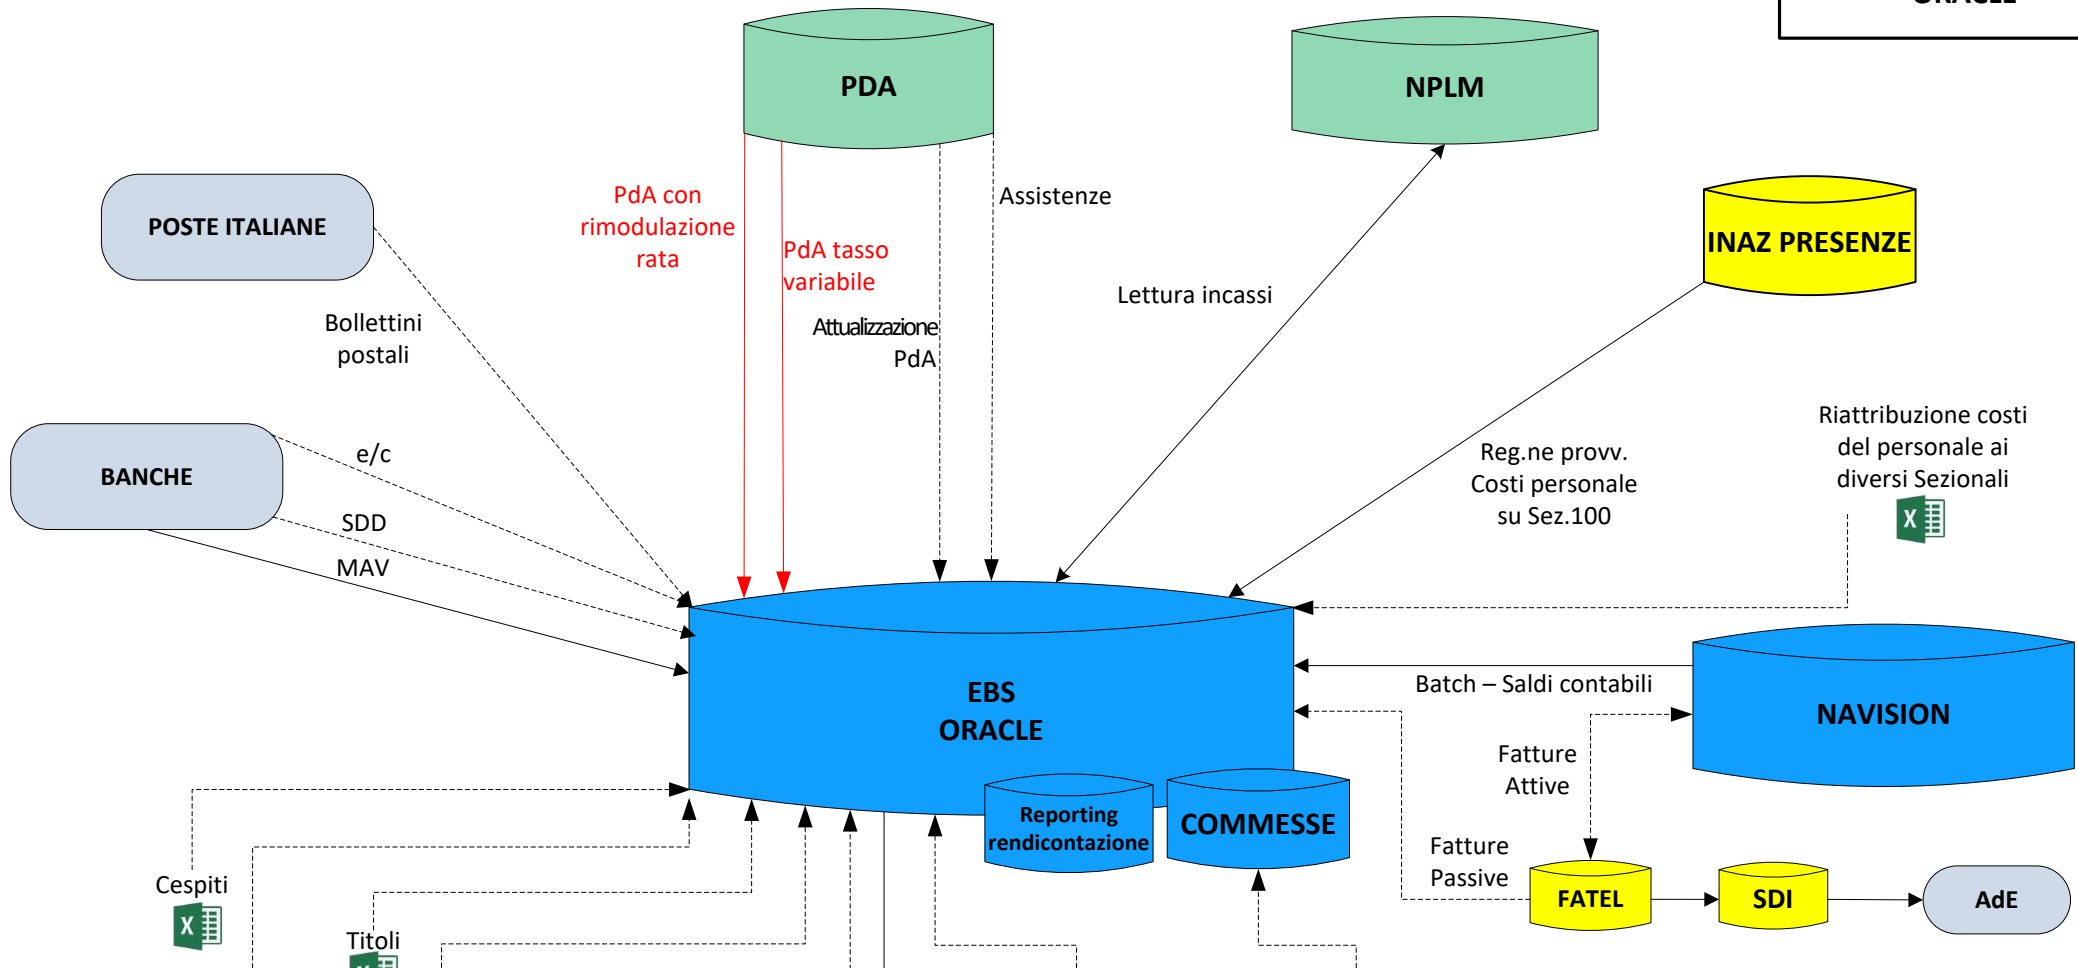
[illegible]

PDA

NPLM

POSTE ITALIANE

PdA con rimodulazione rata

PdA tasso variabile

Assistenze

INAZ PRESENZE

Lettura incassi

Bollettini postali

Attualizzazione PdA

BANCHE

e/c

SDD

MAV

Reg.ne provv. Costi personale su Sez.100

Riattribuzione costi del personale ai diversi Sezionali

X

EBS ORACLE

Batch – Saldi contabili

NAVISION

Fatture Attive

Reporting rendicontazione

COMMESSE

Fatture Passive

FATEL

SDI

AdE

Cespiti

X

Titoli